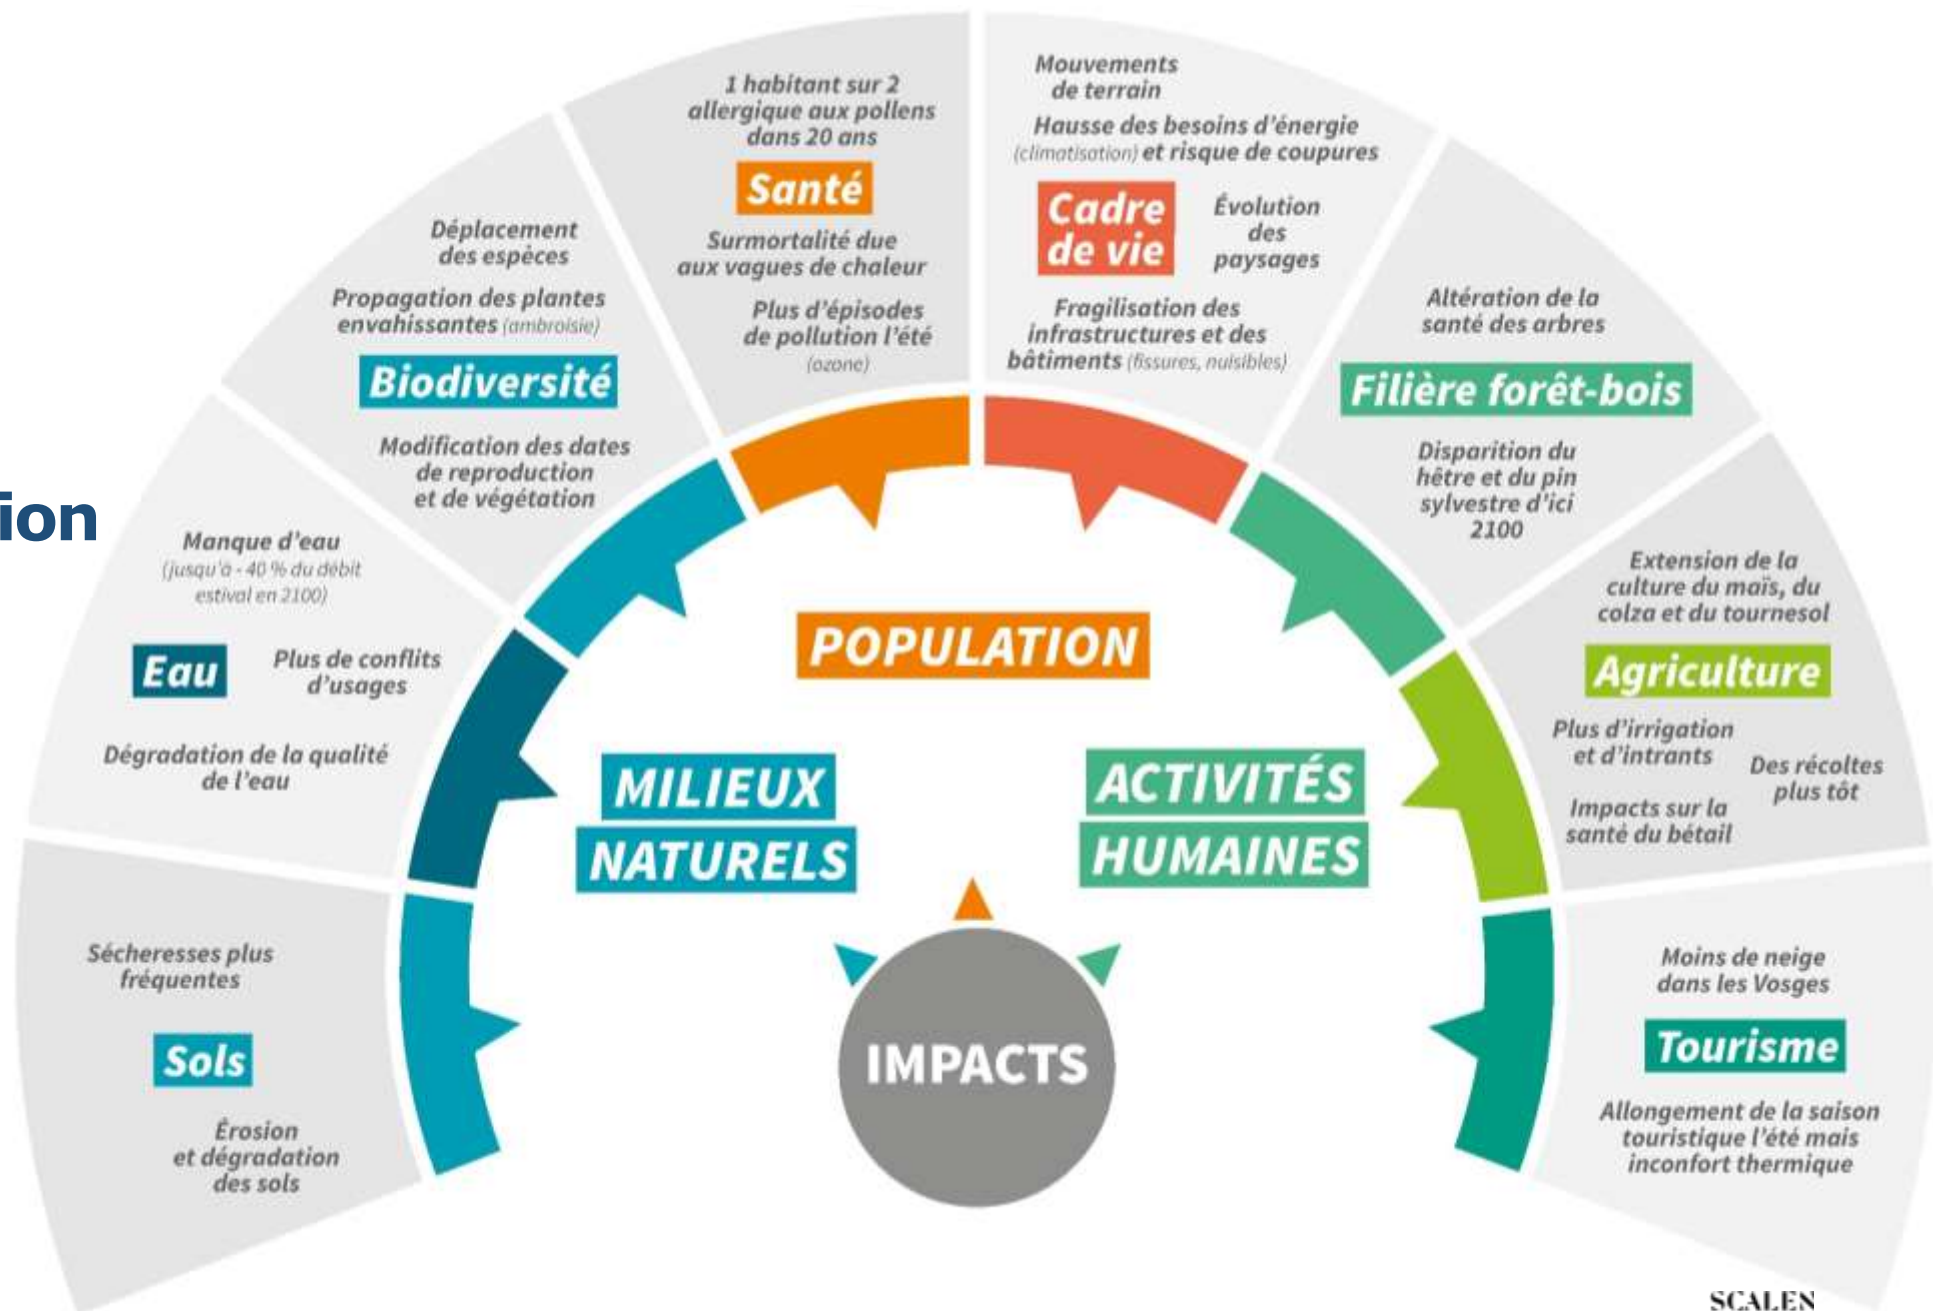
ion

Manque d'eau (jusqu'à - 40 % du débit estival en 2100)

Eau

Plus de conflits d'usages

Dégradation de la qualité de l'eau

Sécheresses plus fréquentes

Sols

Érosion et dégradation des sols

Déplacement des espèces

Propagation des plantes envahissantes (ambroisie)

Biodiversité

Modification des dates de reproduction et de végétation

1 habitant sur 2 allergique aux pollens dans 20 ans

Santé

Surmortalité due aux vagues de chaleur

Plus d'épisodes de pollution l'été (ozone)

Mouvements de terrain

Hausse des besoins d'énergie (climatisation) et risque de coupures

Cadre de vie

Évolution des paysages

Fragilisation des infrastructures et des bâtiments (fissures, nuisibles)

Altération de la santé des arbres

Filière forêt-bois

Disparition du hêtre et du pin sylvestre d'ici 2100

Extension de la culture du maïs, du colza et du tournesol

Agriculture

Plus d'irrigation et d'intrants

Des récoltes plus tôt

Impacts sur la santé du bétail

Moins de neige dans les Vosges

Tourisme

Allongement de la saison touristique l'été mais inconfort thermique

POPULATION

MILIEUX NATURELS

ACTIVITÉS HUMAINES

IMPACTS

SCALEN